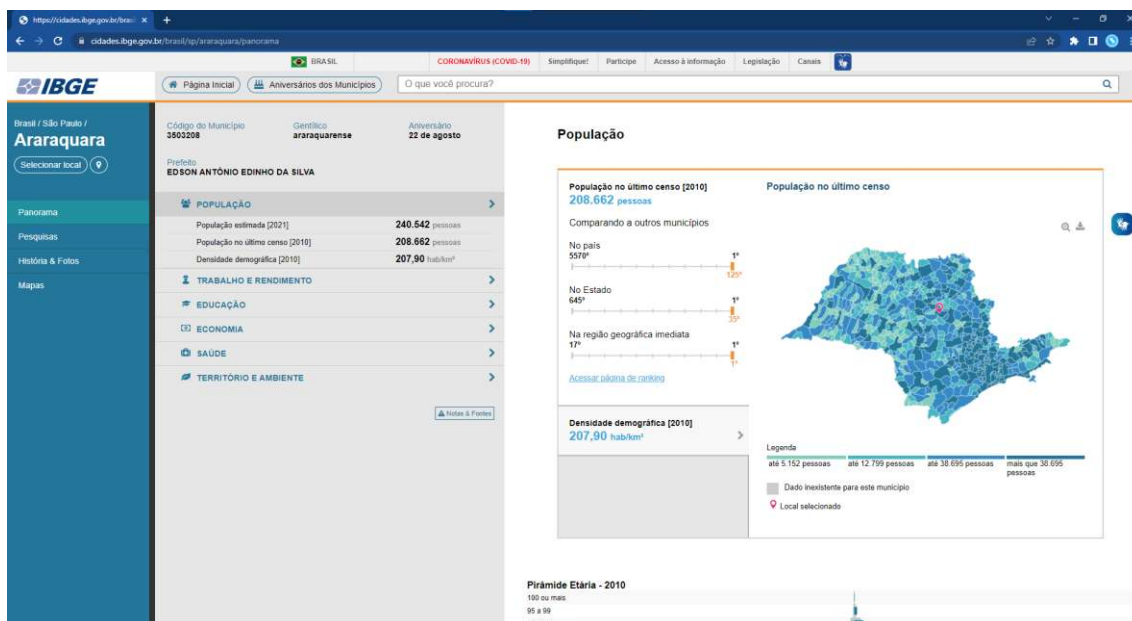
https://cidades.ibge.gov.br/brasil ×  +

cidades.ibge.gov.br/brasil/sp/araraquara/panorama

BRASIL   CORONAVÍRUS (COVID-19)   Simplifique!   Participe   Acesso à informação   Legislação   Canais

IBGE

Página Inicial   Aniversários dos Municípios   O que você procura?

Brasil / São Paulo /
Araraquara
Selecionar local

Panorama
Pesquisas
História & Fotos
Mapas

Código do Município
3503208
Gentílico
araraquarense
Aniversário
22 de agosto

Prefeito
EDSON ANTÔNIO EDINHO DA SILVA

POPULAÇÃO

| População estimada [2021] | 240.542 pessoas |
|---|---|
| População no último censo [2010] | 208.662 pessoas |
| Densidade demográfica [2010] | 207,90 hab/km² |

TRABALHO E RENDIMENTO
EDUCAÇÃO
ECONOMIA
SAÚDE
TERRITÓRIO E AMBIENTE

Notas & Fontes

População

População no último censo [2010]
208.662 pessoas

Comparando a outros municípios

No país
5570º   1º
125º

No Estado
645º   1º
35º

Na região geográfica imediata
17º   1º
1º

Acessar página de ranking

Densidade demográfica [2010]
207,90 hab/km²

População no último censo

Legenda
até 5.152 pessoas   até 12.799 pessoas   até 38.695 pessoas   mais que 38.695 pessoas

Dado inexistente para este município
Local selecionado

Pirâmide Etária - 2010
100 ou mais
95 a 99